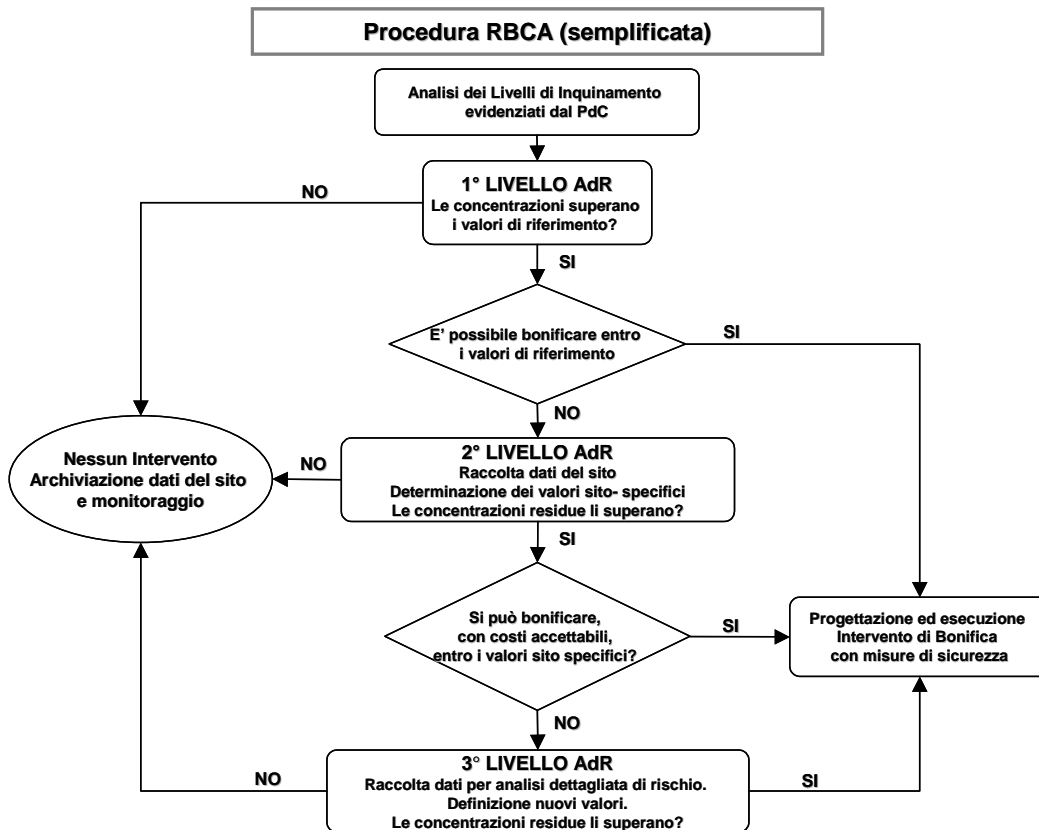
Procedura RBCA (semplificata)

Analisi dei Livelli di Inquinamento evidenziati dal PdC

1° LIVELLO AdR
Le concentrazioni superano i valori di riferimento?

NO

SI

E' possibile bonificare entro i valori di riferimento

SI

NO

Nessun Intervento
Archiviazione dati del sito e monitoraggio

NO

2° LIVELLO AdR
Raccolta dati del sito
Determinazione dei valori sito- specifici
Le concentrazioni residue li superano?

SI

Si può bonificare, con costi accettabili, entro i valori sito specifici?

SI

Progettazione ed esecuzione Intervento di Bonifica con misure di sicurezza

NO

NO

3° LIVELLO AdR
Raccolta dati per analisi dettagliata di rischio.
Definizione nuovi valori.
Le concentrazioni residue li superano?

SI